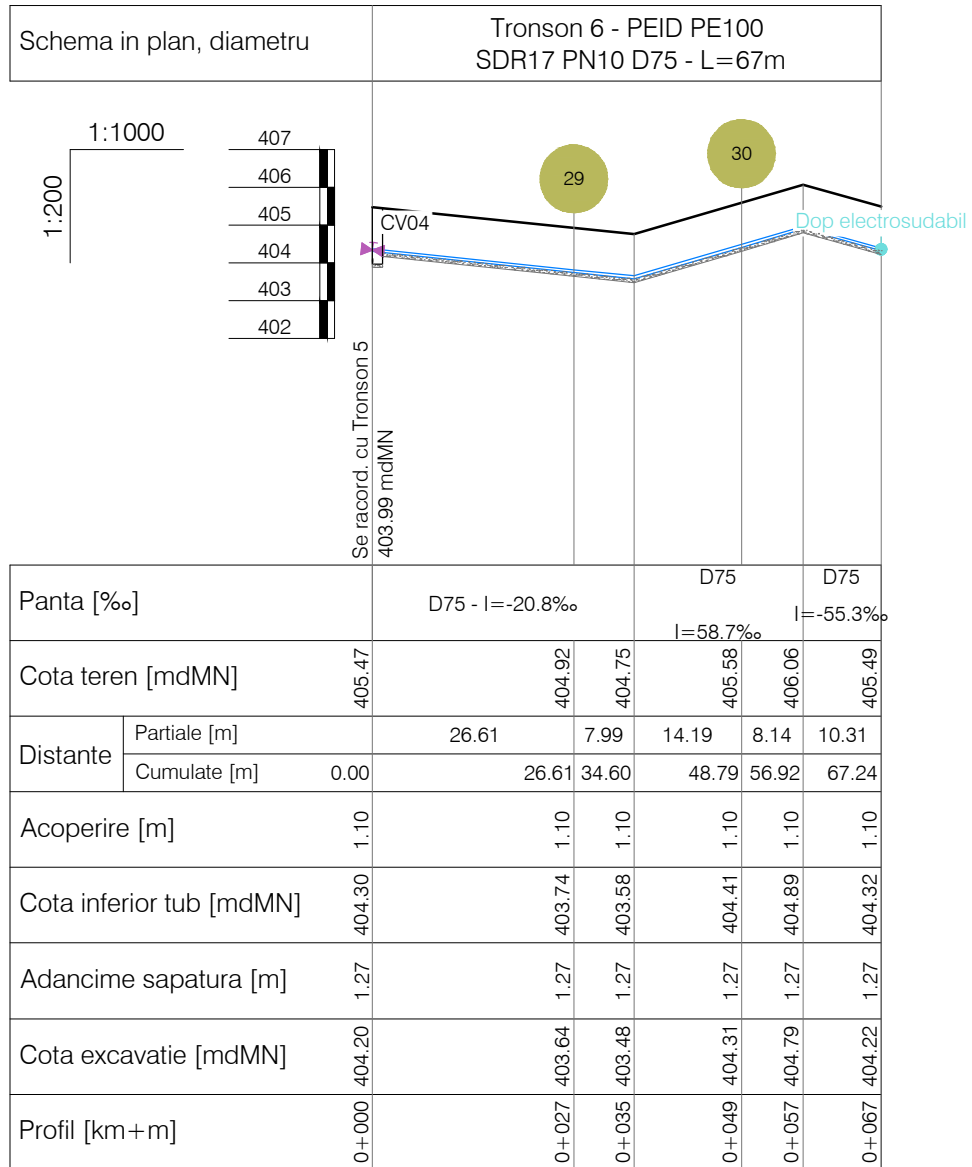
Schema in plan, diametru

Tronson 6 - PEID PE100
SDR17 PN10 D75 - L=67m

1:1000

1:200

407
406
405
404
403
402

CV04

29

30

Dop electrosudabil

Se racord. cu Tronson 5
403.99 mdMN

| Panta [‰] | | D75 - I=-20.8‰ | | D75 I=58.7‰ | | D75 I=-55.3‰ |
|---|---|---|---|---|---|---|
| Cota teren [mdMN] | 405.47 | 404.92 | 404.75 | 405.58 | 406.06 | 405.49 |
| Distante Partiale [m] | | 26.61 | 7.99 | 14.19 | 8.14 | 10.31 |
| Distante Cumulate [m] | 0.00 | 26.61 | 34.60 | 48.79 | 56.92 | 67.24 |
| Acoperire [m] | 1.10 | 1.10 | 1.10 | 1.10 | 1.10 | 1.10 |
| Cota inferior tub [mdMN] | 404.30 | 403.74 | 403.58 | 404.41 | 404.89 | 404.32 |
| Adancime sapatura [m] | 1.27 | 1.27 | 1.27 | 1.27 | 1.27 | 1.27 |
| Cota excavatie [mdMN] | 404.20 | 403.64 | 403.48 | 404.31 | 404.79 | 404.22 |
| Profil [km+m] | 0+000 | 0+027 | 0+035 | 0+049 | 0+057 | 0+067 |